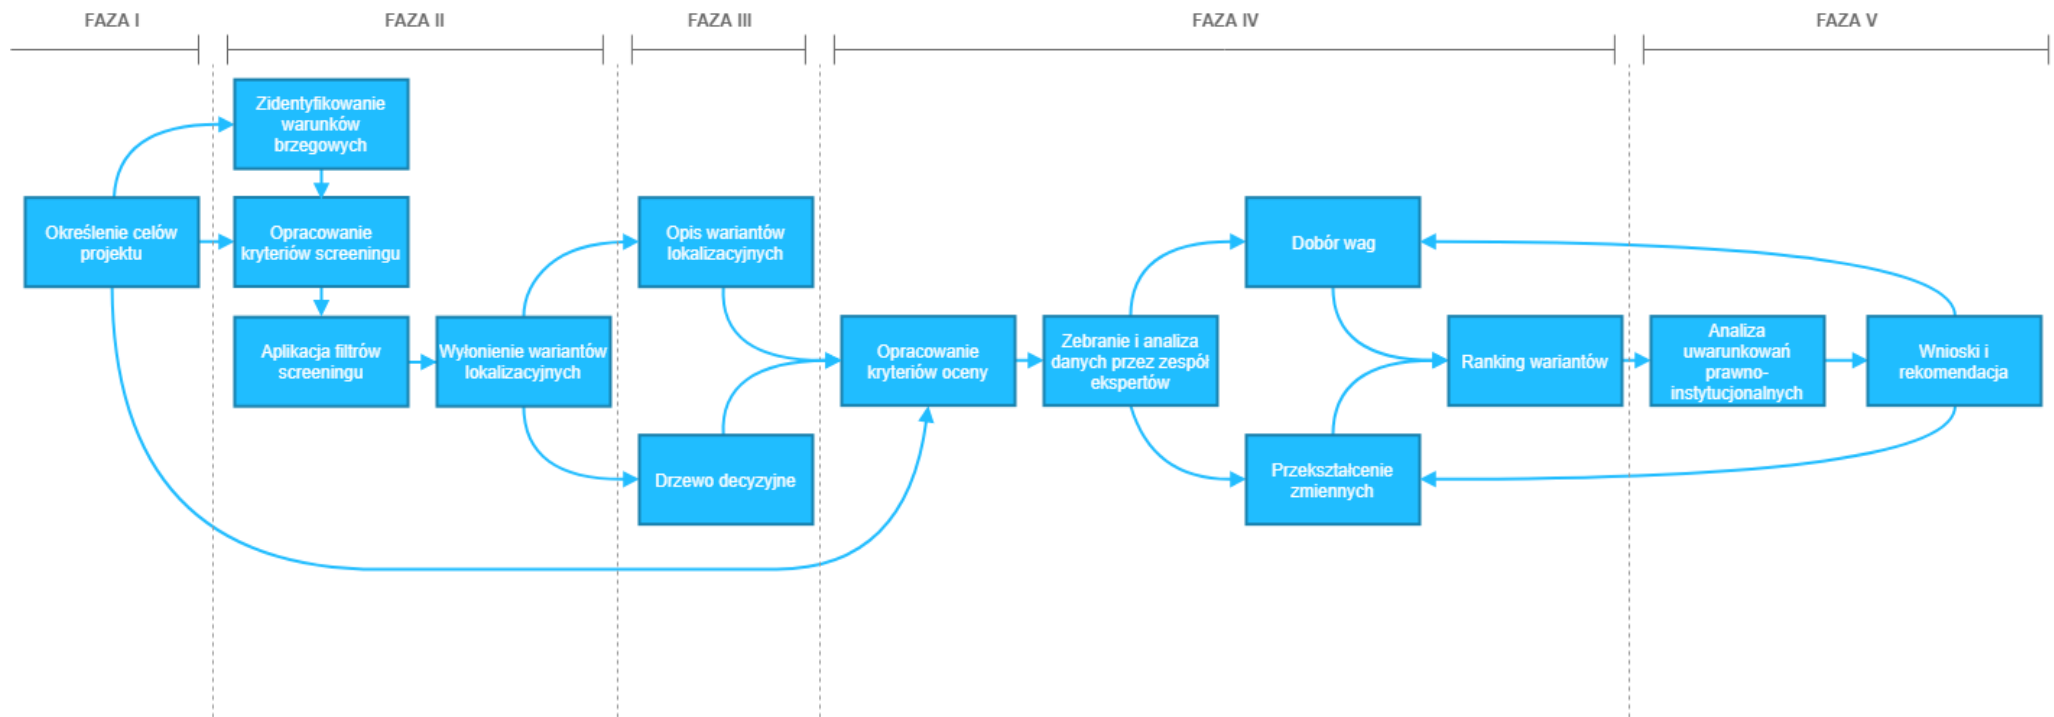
FAZA I

FAZA II

FAZA III

FAZA IV

FAZA V

Określenie celów projektu

Zidentyfikowanie warunków brzegowych

Opracowanie kryteriów screeningu

Aplikacja filtrów screeningu

Wyłonienie wariantów lokalizacyjnych

Opis wariantów lokalizacyjnych

Drzewo decyzyjne

Opracowanie kryteriów oceny

Zebranie i analiza danych przez zespół ekspertów

Dobór wag

Przekształcenie zmiennych

Ranking wariantów

Analiza uwarunkowań prawno-instytucjonalnych

Wnioski i rekomendacja